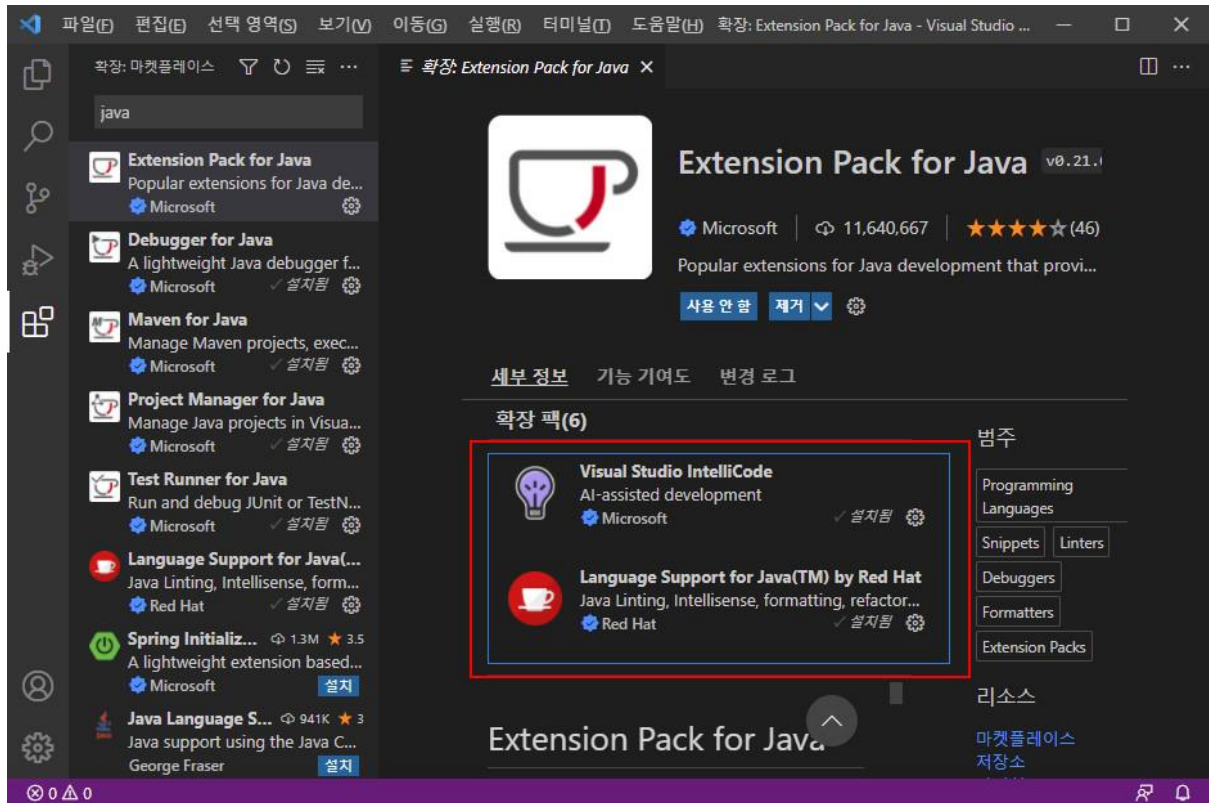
파일(F) 편집(E) 선택 영역(S) 보기(V) 이동(G) 실행(R) 터미널(T) 도움말(H) 확장: Extension Pack for Java - Visual Studio ...

확장: 마켓플레이스

java

Extension Pack for Java
Popular extensions for Java de...
Microsoft

Debugger for Java
A lightweight Java debugger f...
Microsoft ✓설치됨

Maven for Java
Manage Maven projects, exec...
Microsoft ✓설치됨

Project Manager for Java
Manage Java projects in Visua...
Microsoft ✓설치됨

Test Runner for Java
Run and debug JUnit or TestN...
Microsoft ✓설치됨

Language Support for Java(...
Java Linting, Intellisense, form...
Red Hat ✓설치됨

Spring Initializ... 1.3M ★ 3.5
A lightweight extension based...
Microsoft 설치

Java Language S... 941K ★ 3
Java support using the Java C...
George Fraser 설치

확장: Extension Pack for Java ×

Extension Pack for Java v0.21.

Microsoft | 11,640,667 | ★★★★☆ (46)

Popular extensions for Java development that provi...

사용 안 함 제거

세부 정보 기능 기여도 변경 로그

확장 팩(6)

Visual Studio IntelliCode
AI-assisted development
Microsoft ✓설치됨

Language Support for Java(TM) by Red Hat
Java Linting, Intellisense, formatting, refactor...
Red Hat ✓설치됨

범주

Programming Languages

Snippets Linters

Debuggers

Formatters

Extension Packs

리소스

마켓플레이스
저장소

Extension Pack for Java

⊗ 0 ⚠ 0